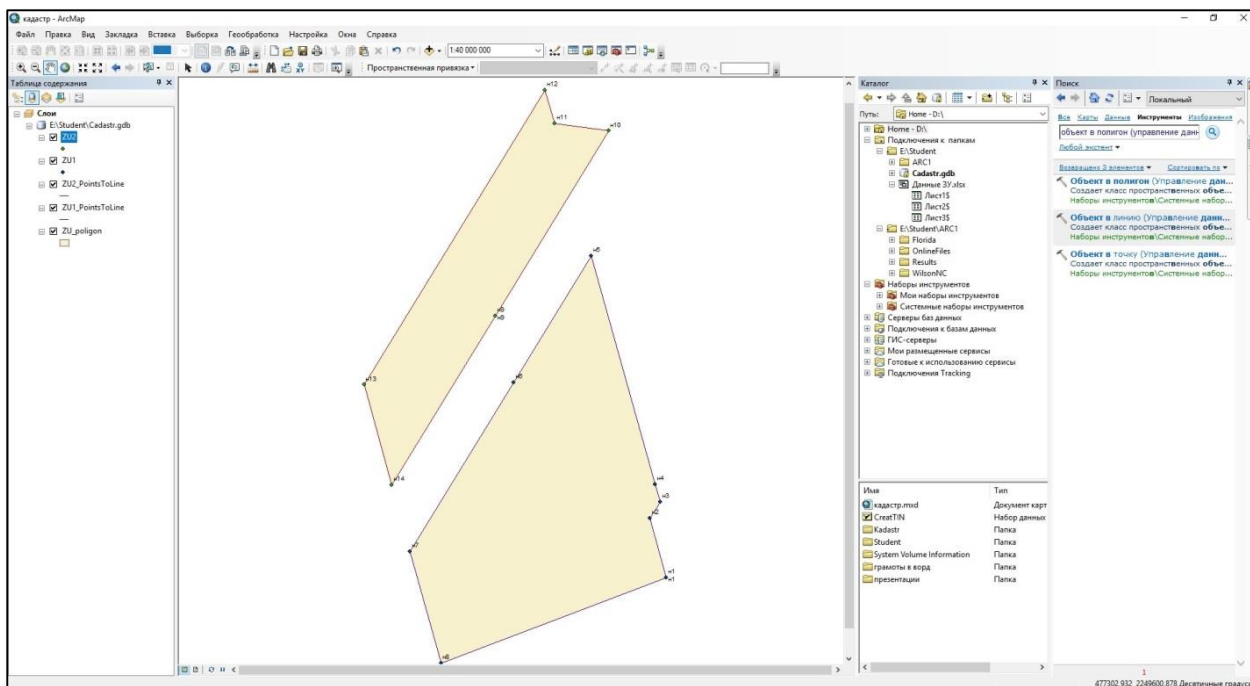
кадастр - ArcMap

Файл Правка Вид Закладка Вставка Выборка Геообработка Настройка Окна Справка

1:40 000 000

Пространственная привязка ▾

Таблица содержания

Слои
E:\Student\Cadastr.gdb
ZU2
ZU1
ZU2_PointsToLine
ZU1_PointsToLine
ZU_poligon

12
11
10
9
8
13
14
6
5
4
3
2
1
1
7
8

Каталог

Путь: Home - D:\

Home - D:\
Подключения к папкам
E:\Student
ARC1
Cadastr.gdb
Данные ЗУ.xlsx
Лист1$
Лист2$
Лист3$
E:\Student\ARC1
Florida
OnlineFiles
Results
WilsonNC
Наборы инструментов
Мои наборы инструментов
Системные наборы инструментов
Серверы баз данных
Подключения к базам данных
ГИС-серверы
Мои размещенные сервисы
Готовые к использованию сервисы
Подключения Tracking

| Имя | Тип |
|---|---|
| кадастр.mxd | Документ карт |
| CreatTIN | Набор данных |
| Kadastr | Папка |
| Student | Папка |
| System Volume Information | Папка |
| грамоты в ворд | Папка |
| презентации | Папка |

Поиск

Локальный

Все Карты Данные Инструменты Изображения

объект в полигон (управление данн

Любой экстент ▾

Возвращено 3 элементов ▾ Сортировать по ▾

Объект в полигон (Управление дан...
Создает класс пространственных объе...
Наборы инструментов\Системные набор...

Объект в линию (Управление данн...
Создает класс пространственных объе...
Наборы инструментов\Системные набор...

Объект в точку (Управление данн...
Создает класс пространственных объе...
Наборы инструментов\Системные набор...

477302.932 2249600.878 Десятичные градусы